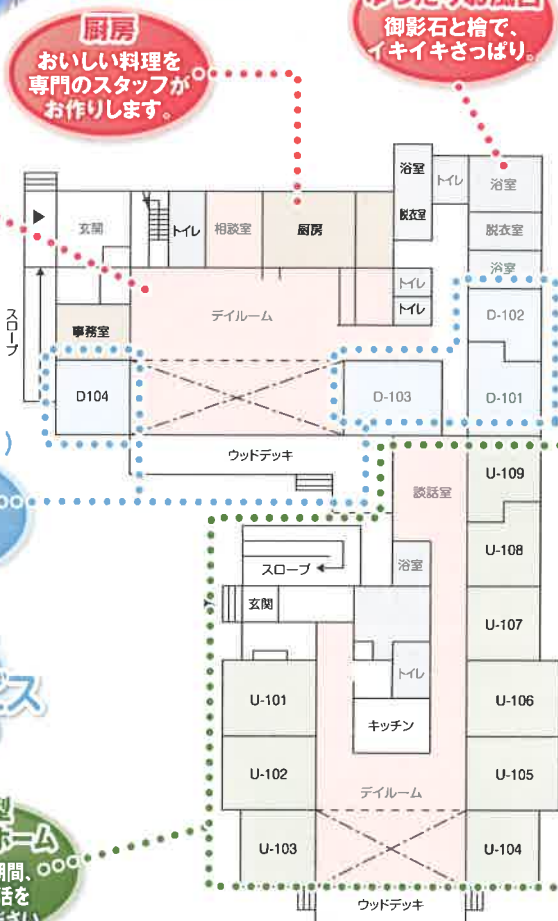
厨房
おいしい料理を専門のスタッフがお作りします。

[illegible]
御影石と檜で、イキイキさっぱり。

玄関
トイレ
相談室
厨房
浴室
トイレ
脱衣室
浴室
脱衣室
浴室
トイレ
トイレ
スロープ
事務室
デイルーム
D-102
D104
D-103
D-101
ウッドデッキ
談話室
U-109
U-108
浴室
スロープ
玄関
U-107
トイレ
U-101
U-106
キッチン
U-102
U-105
デイルーム
U-103
U-104
ウッドデッキ

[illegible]ス

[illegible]ーム
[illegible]間、
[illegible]活を